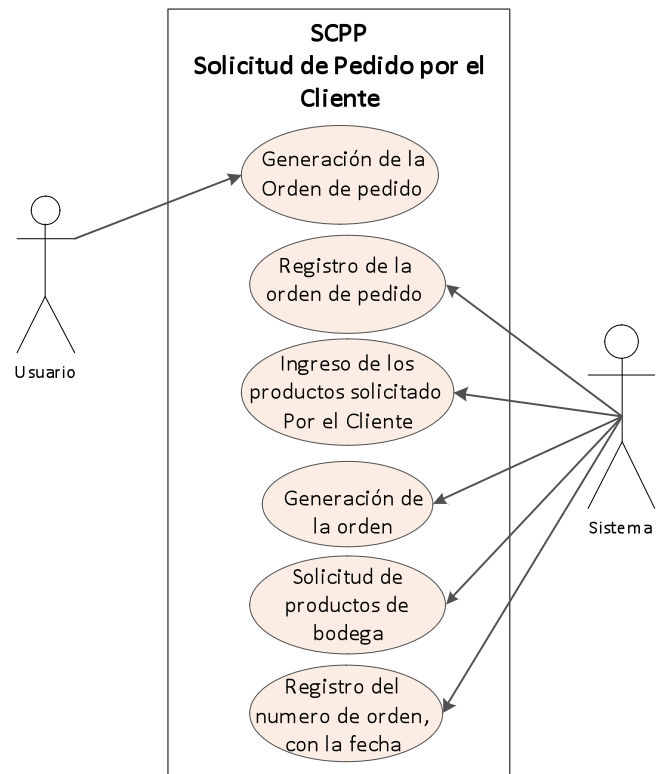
SCPP
Solicitud de Pedido por el Cliente

Generación de la Orden de pedido

Registro de la orden de pedido

Ingreso de los productos solicitado Por el Cliente

Generación de la orden

Solicitud de productos de bodega

Registro del numero de orden, con la fecha

Usuario

Sistema